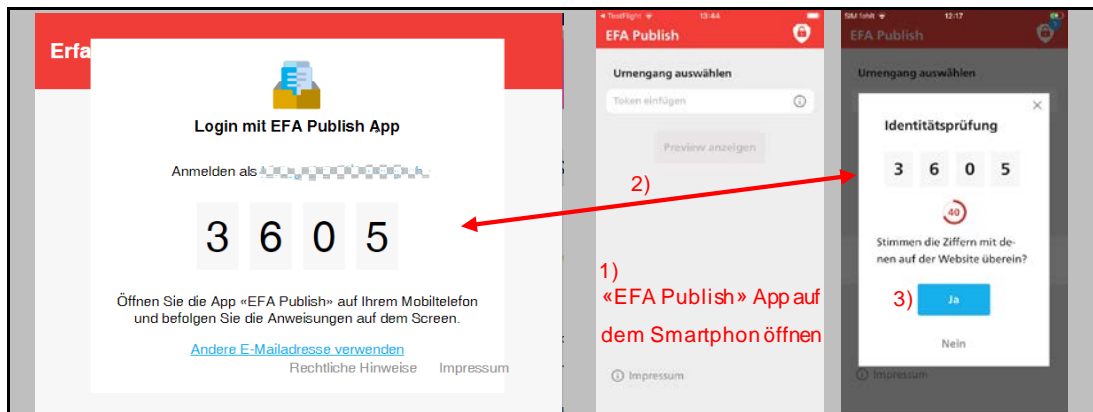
Efa

Login mit EFA Publish App

Anmelden als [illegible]

3 6 0 5

Öffnen Sie die App «EFA Publish» auf Ihrem Mobiltelefon und befolgen Sie die Anweisungen auf dem Screen.

Andere E-Mailadresse verwenden

Rechtliche Hinweise Impressum

TestFlight 13:44

EFA Publish

Urnengang auswählen

Token einfügen

Preview anzeigen

2)

1)
«EFA Publish» App auf dem Smartphon öffnen

Impressum

SIM fehlt 12:17

EFA Publish

Urnengang auswählen

Identitätsprüfung

3 6 0 5

40

Stimmen die Ziffern mit denen auf der Website überein?

3) Ja

Nein

Impressum